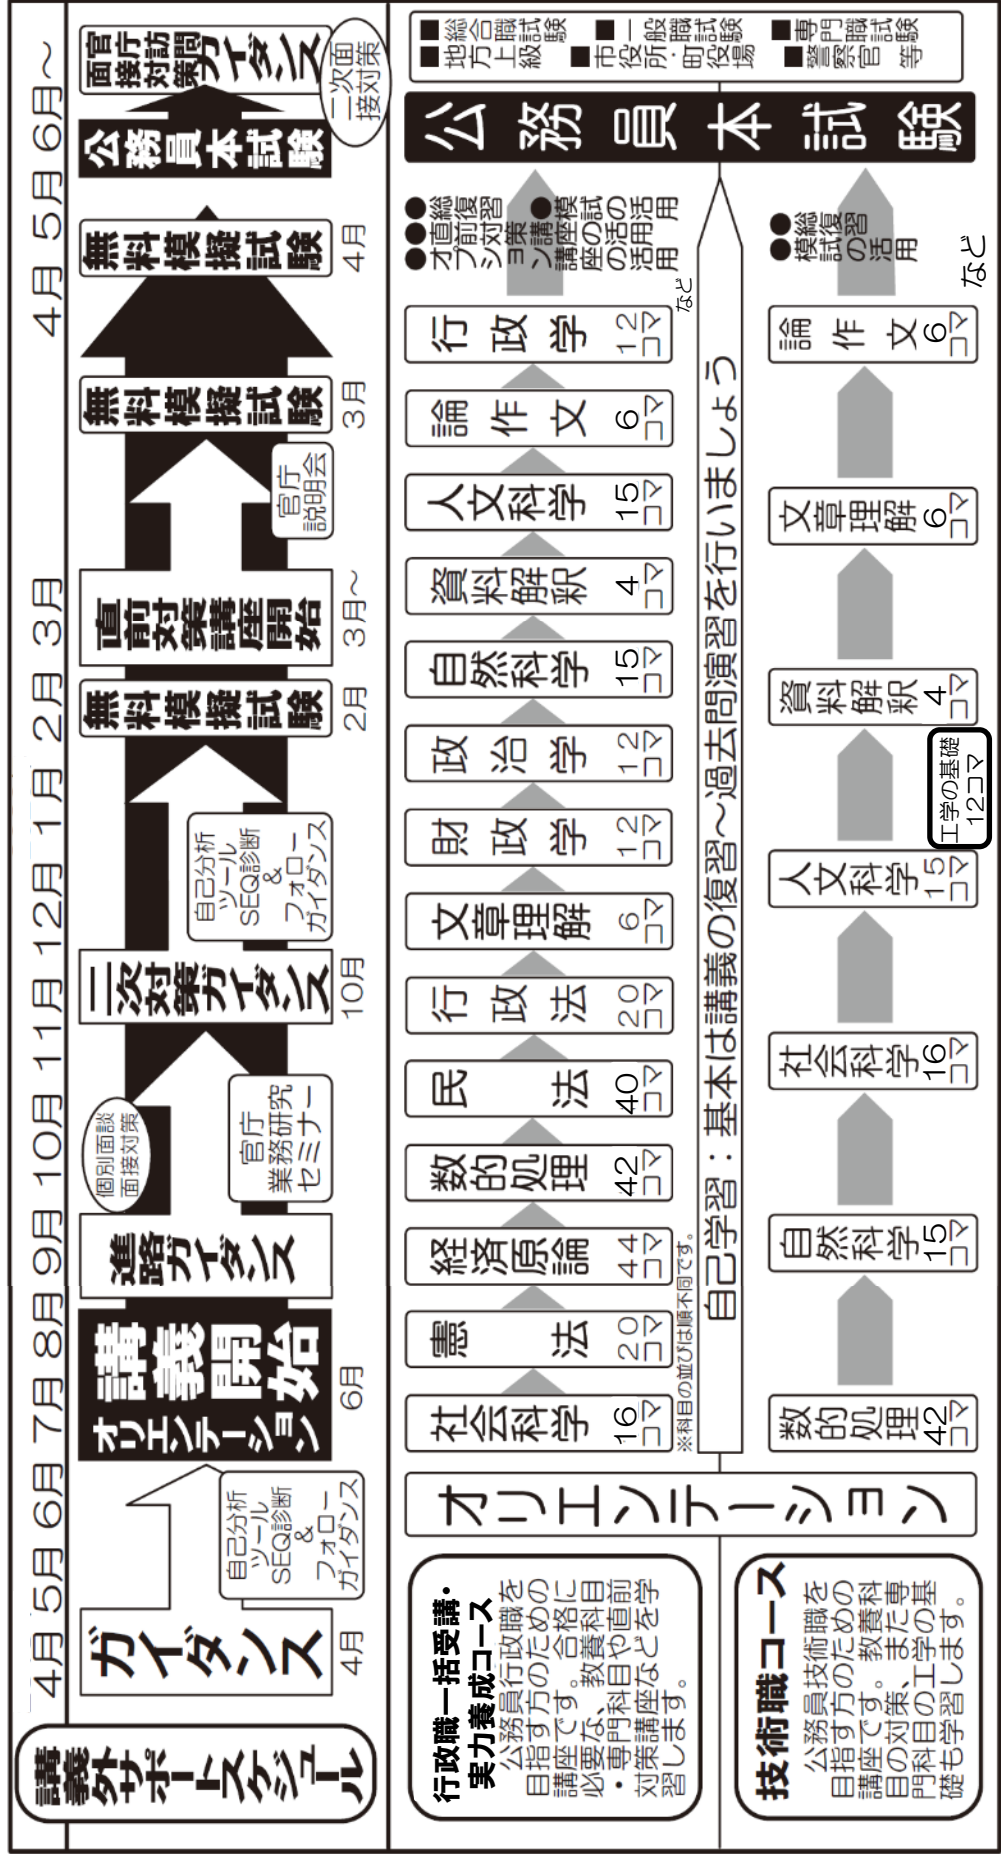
講義外サポートスケジュール

4月 5月 6月 7月 8月 9月 10月 11月 12月 1月 2月 3月 4月 5月 6月～

ガイダンス 4月

自己分析ツール SEQ診断 & フォローガイダンス

講義開始 オリエンテーション 6月

進路ガイダンス

個別面談 面接対策

官庁業務研究セミナー

二次対策ガイダンス 10月

自己分析ツール SEQ診断 & フォローガイダンス

無料模擬試験 2月

直前対策講座開始 3月～

官庁説明会

無料模擬試験 3月

無料模擬試験 4月

公務員本試験

面接対策 官庁訪問ガイダンス

二次面接対策

行政職一括受講・実力養成コース
公務員行政職を目指す方のための講座です。合格に必要な、教養科目・専門科目や直前対策講座などを学習します。

技術職コース
公務員技術職を目指す方のための講座です。教養科目の対策、また専門科目の工学の基礎も学習します。

オリエンテーション

社会科学 16コマ
憲法 20コマ
経済原論 44コマ
数的処理 42コマ
民法 40コマ
行政法 20コマ
文章理解 6コマ
財政学 12コマ
政治学 12コマ
自然科学 15コマ
資料解釈 4コマ
人文科学 15コマ
論作文 6コマ
行政学 12コマ

※科目の並びは順不同です。

など

●総復習 ●直前対策講座 ●オプション講座の活用
●模試の活用

自己学習：基本は講義の復習～過去問演習を行いましょう

数的処理 42コマ
自然科学 15コマ
社会科学 16コマ
人文科学 15コマ
工学の基礎 12コマ
資料解釈 4コマ
文章理解 6コマ
論作文 6コマ

●総復習 ●模試の活用
など

■総合職試験 ■地方上級試験
■一般職試験 ■市役所・町役場
■専門職試験 ■警察官 等

公務員本試験